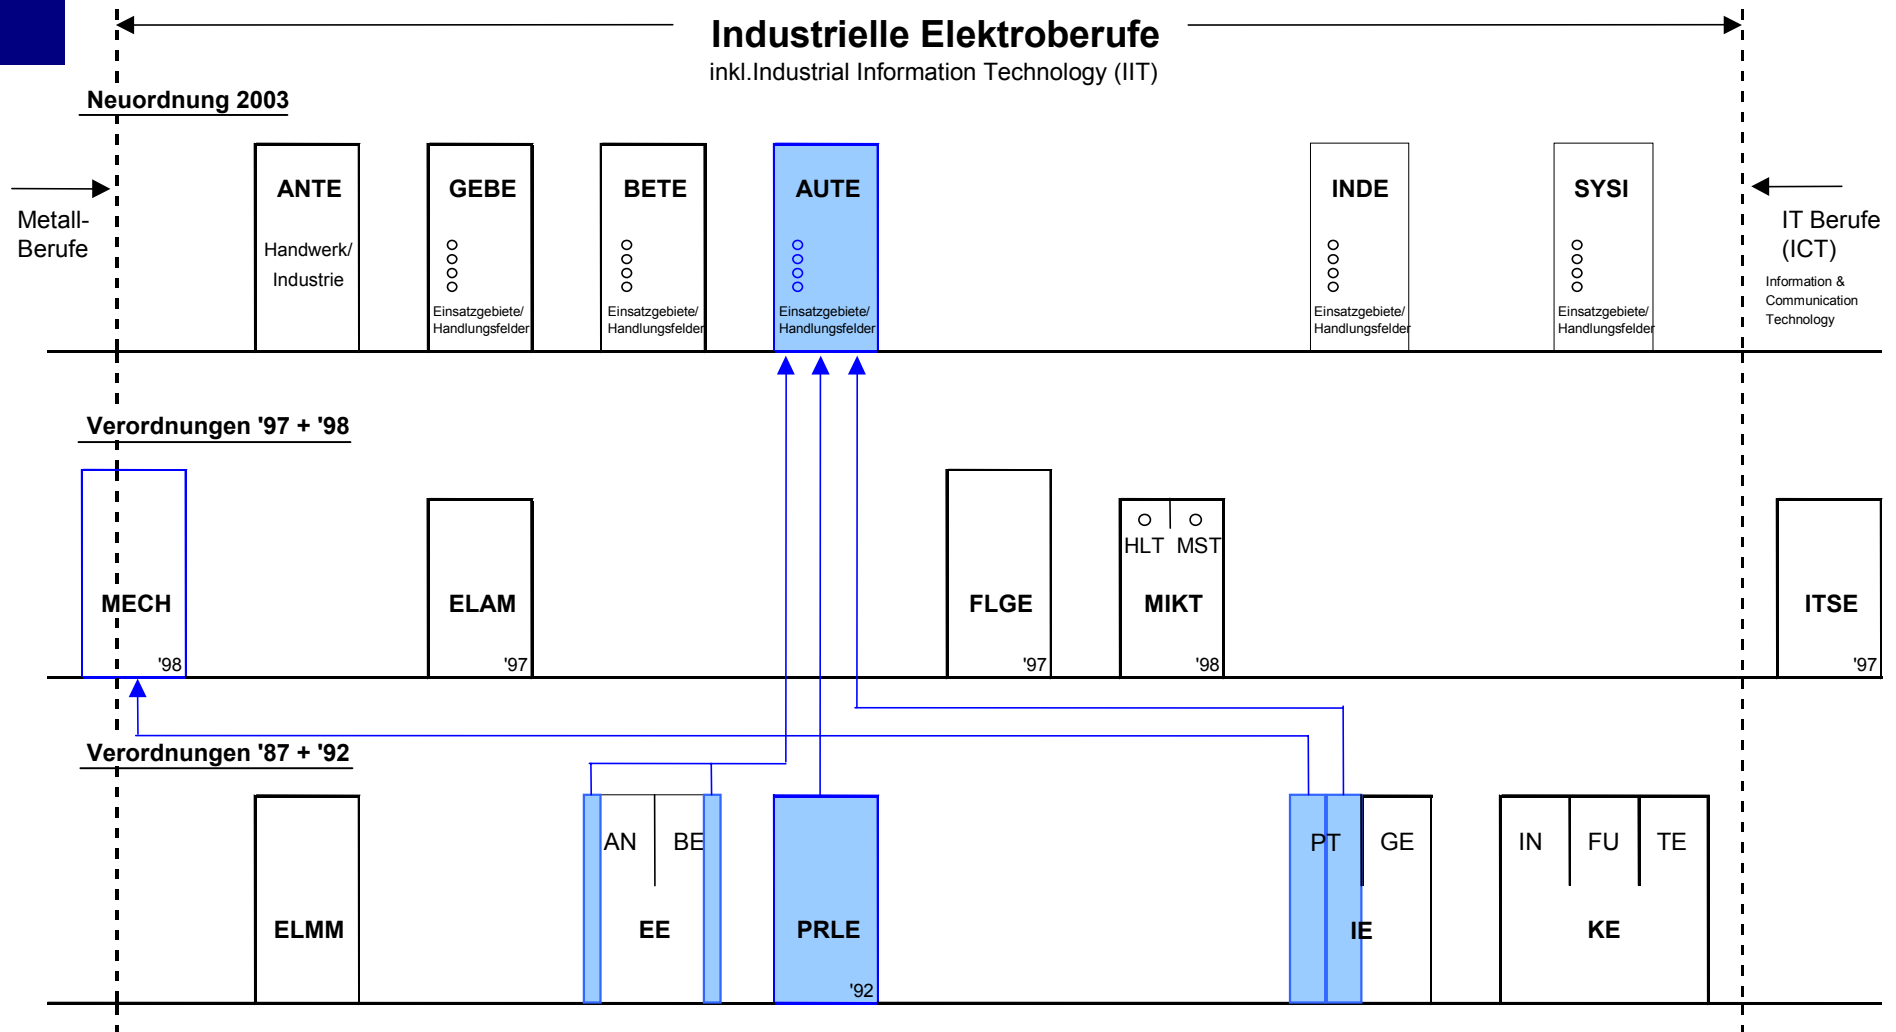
Industrielle Elektroberufe
inkl.Industrial Information Technology (IIT)

Neuordnung 2003

Metall-Berufe

ANTE
Handwerk/ Industrie

GEBE
Einsatzgebiete/ Handlungsfelder

BETE
Einsatzgebiete/ Handlungsfelder

AUTE
Einsatzgebiete/ Handlungsfelder

INDE
Einsatzgebiete/ Handlungsfelder

SYSI
Einsatzgebiete/ Handlungsfelder

IT Berufe (ICT)
Information & Communication Technology

Verordnungen '97 + '98

MECH '98

ELAM '97

FLGE '97

HLT MST
MIKT '98

ITSE '97

Verordnungen '87 + '92

ELMM

AN BE
EE

PRLE '92

PT GE
IE

IN FU TE
KE